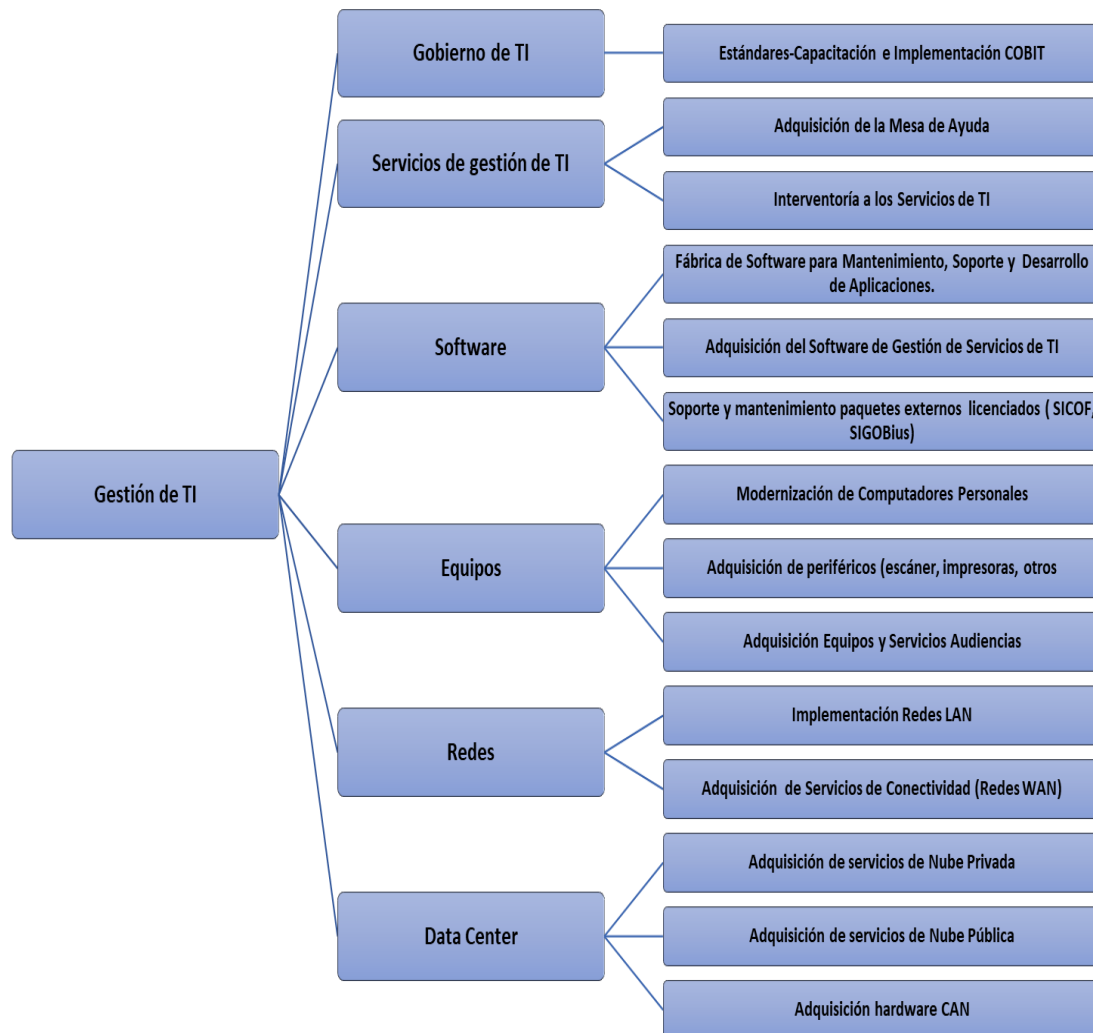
Gestión de TI

Gobierno de TI

Estándares-Capacitación e Implementación COBIT

Servicios de gestión de TI

Adquisición de la Mesa de Ayuda

Interventoría a los Servicios de TI

Software

Fábrica de Software para Mantenimiento, Soporte y Desarrollo de Aplicaciones.

Adquisición del Software de Gestión de Servicios de TI

Soporte y mantenimiento paquetes externos licenciados ( SICOF, SIGOBius)

Equipos

Modernización de Computadores Personales

Adquisición de periféricos (escáner, impresoras, otros

Adquisición Equipos y Servicios Audiencias

Redes

Implementación Redes LAN

Adquisición de Servicios de Conectividad (Redes WAN)

Data Center

Adquisición de servicios de Nube Privada

Adquisición de servicios de Nube Pública

Adquisición hardware CAN